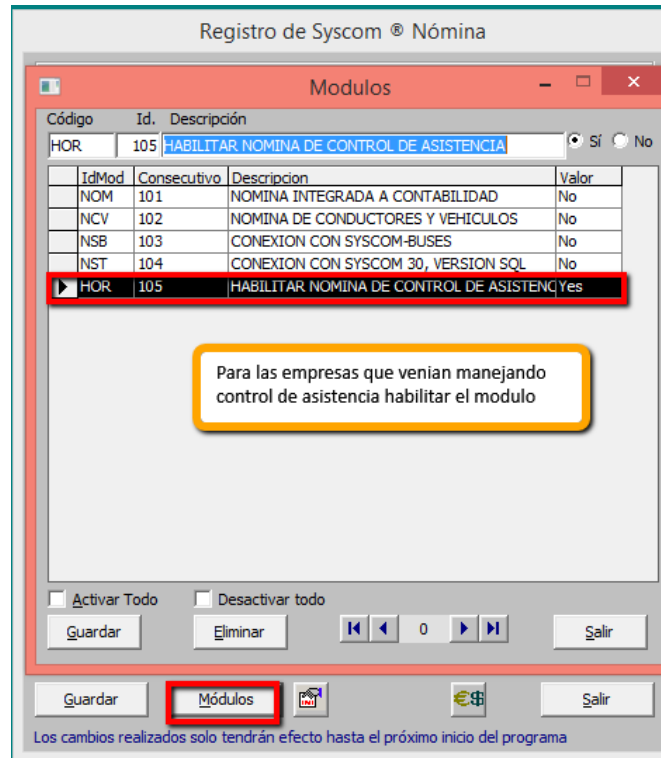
Registro de Syscom ® Nómina

Modulos

Código Id. Descripción

HOR 105 HABILITAR NOMINA DE CONTROL DE ASISTENCIA

Sí No

| IdMod | Consecutivo | Descripcion | Valor |
|---|---|---|---|
| NOM | 101 | NOMINA INTEGRADA A CONTABILIDAD | No |
| NCV | 102 | NOMINA DE CONDUCTORES Y VEHICULOS | No |
| NSB | 103 | CONEXION CON SYSCOM-BUSES | No |
| NST | 104 | CONEXION CON SYSCOM 30, VERSION SQL | No |
| HOR | 105 | HABILITAR NOMINA DE CONTROL DE ASISTENC | Yes |

Para las empresas que venian manejando control de asistencia habilitar el modulo

Activar Todo Desactivar todo

Guardar Eliminar 0 Salir

Guardar Módulos Salir

Los cambios realizados solo tendrán efecto hasta el próximo inicio del programa